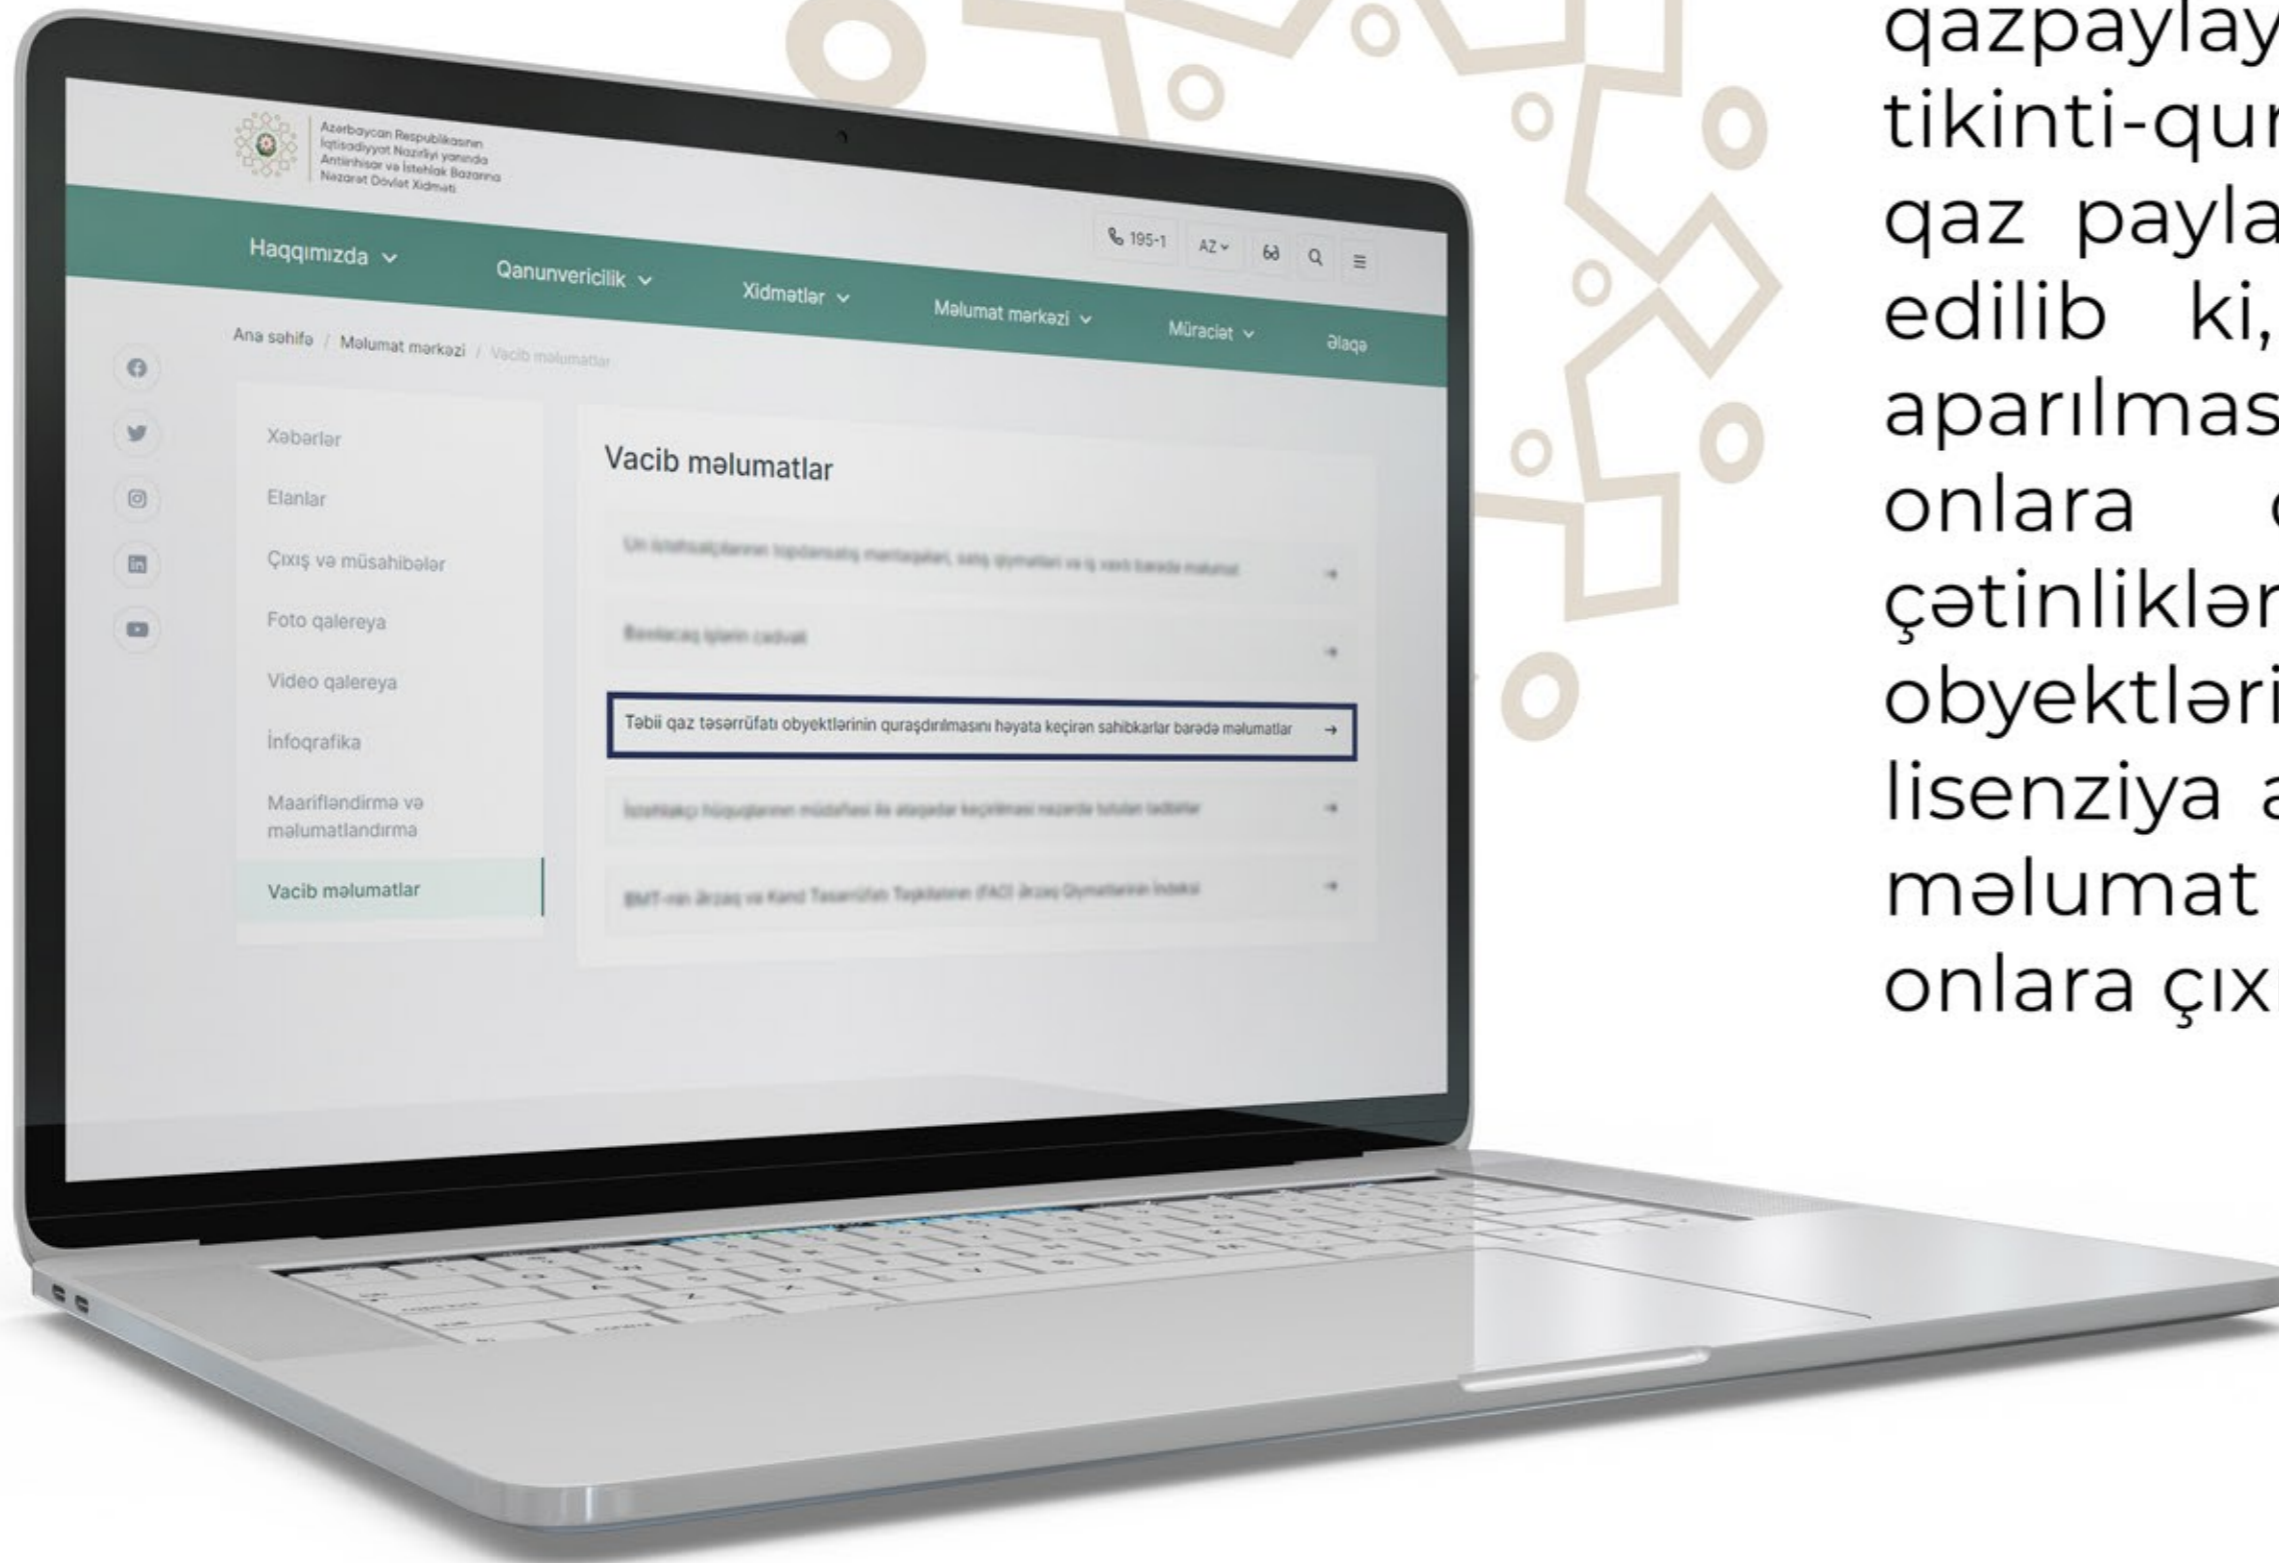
Azərbaycan Respublikasının İqtisadiyyat Nazirliyi yanında Antiinhisar və İstehlak Bazarına Nəzarət Dövlət Xidməti

195-1 AZ

Haqqımızda Qanunvericilik Xidmətlər Məlumat mərkəzi Müraciət Əlaqə

Ana səhifə / Məlumat mərkəzi / Vacib məlumatlar

Xəbərlər
Elanlar
Çıxış və müsahibələr
Foto qalereya
Video qalereya
İnfoqrafika
Maarifləndirmə və məlumatlandırma
Vacib məlumatlar

Vacib məlumatlar

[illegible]
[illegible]
Təbii qaz təsərrüfatı obyektlərinin quraşdırılmasını həyata keçirən sahibkarlar barədə məlumatlar →
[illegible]
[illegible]

qazpaylay
tikinti-qur
qaz payla
edilib ki,
aparılmas
onlara
çətinliklər
obyektləri
lisenziya a
məlumat
onlara çıx